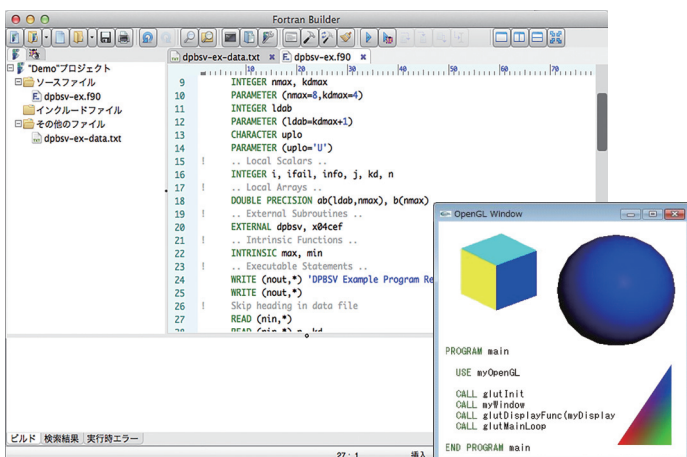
Fortran Builder

dpbsv-ex-data.txt
dpbsv-ex.f90

"Demo"プロジェクト
ソースファイル
dpbsv-ex.f90
インクルードファイル
その他のファイル
dpbsv-ex-data.txt

10 20 30 40 50 60 70

9 INTEGER nmax, kdmax
10 PARAMETER (nmax=8,kdmax=4)
11 INTEGER ldab
12 PARAMETER (ldab=kdmax+1)
13 CHARACTER uplo
14 PARAMETER (uplo='U')
15 ! .. Local Scalars ..
16 INTEGER i, ifail, info, j, kd, n
17 ! .. Local Arrays ..
18 DOUBLE PRECISION ab(ldab,nmax), b(nmax)
19 ! .. External Subroutines ..
20 EXTERNAL dpbsv, x04cef
21 ! .. Intrinsic Functions ..
22 INTRINSIC max, min
23 ! .. Executable Statements ..
24 WRITE (nout,*) 'DPBSV Example Program Re
25 WRITE (nout,*)
26 ! Skip heading in data file
27 READ (nin,*)
28 READ (nin,*) n, kd

ビルド 検索結果 実行時エラー

27 : 1 挿入

OpenGL Window

PROGRAM main

USE myOpenGL

CALL glutInit
CALL myWindow
CALL glutDisplayFunc(myDisplay
CALL glutMainLoop

END PROGRAM main